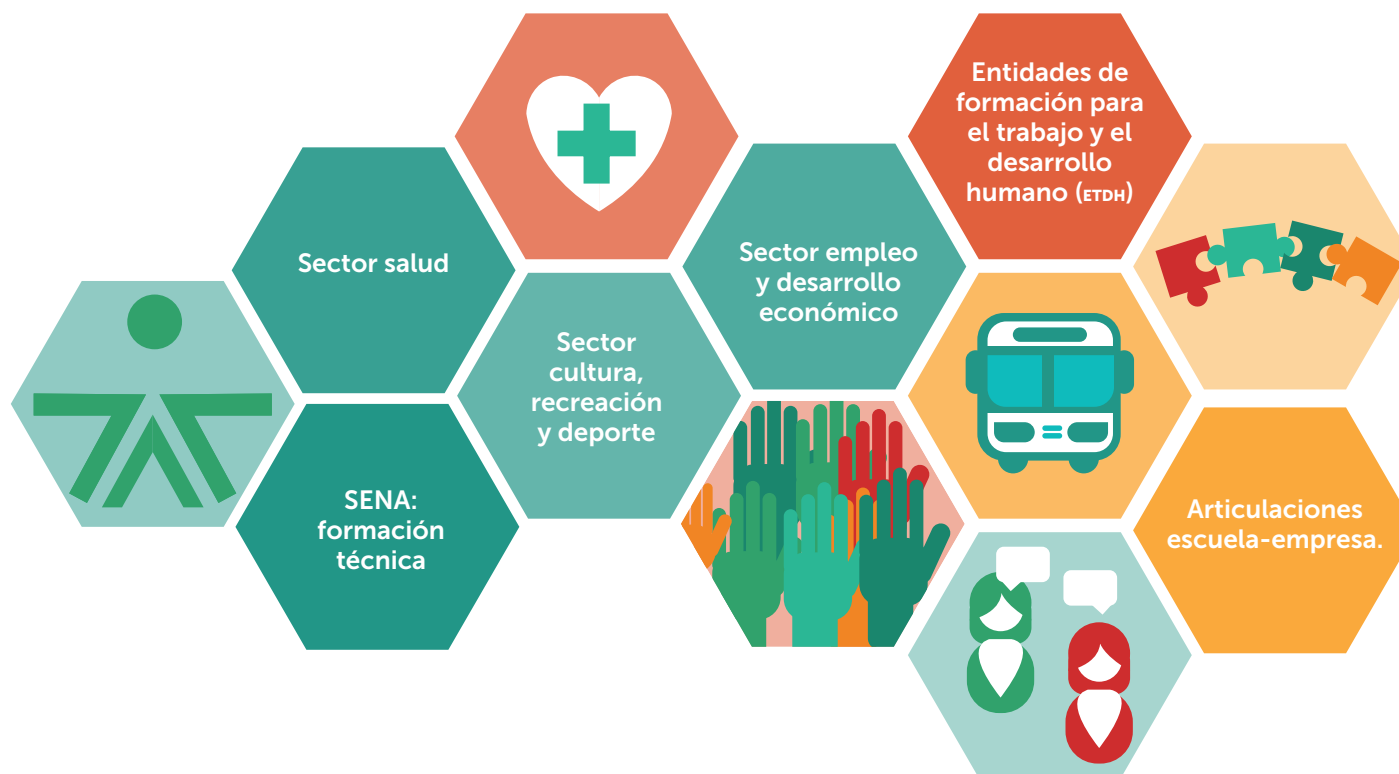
Sector salud

SENA: formación técnica

Sector cultura, recreación y deporte

Sector empleo y desarrollo económico

Entidades de formación para el trabajo y el desarrollo humano (ETDH)

Articulaciones escuela-empresa.